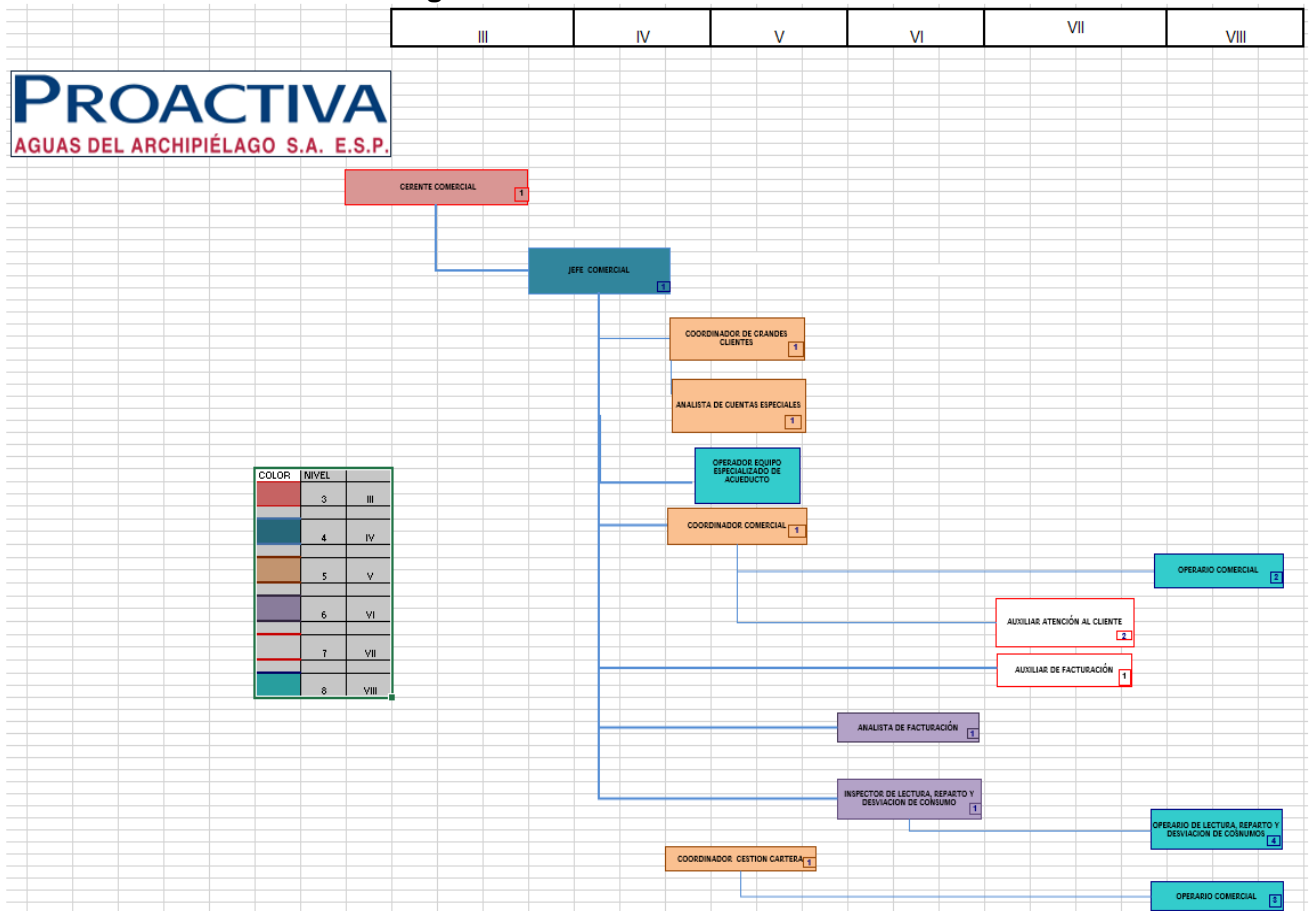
| III | IV | V | VI | VII | VIII |
|---|---|---|---|---|---|

PROACTIVA
AGUAS DEL ARCHIPIÉLAGO S.A. E.S.P.

CERENTE COMERCIAL 1

JEFE COMERCIAL 1

COORDINADOR DE CRANDES CLIENTES 1

ANALISTA DE CUENTAS ESPECIALES 1

OPERADOR EQUIPO ESPECIALIZADO DE ACUEDUCTO

COORDINADOR COMERCIAL 1

OPERARIO COMERCIAL 2

AUXILIAR ATENCIÓN AL CLIENTE 2

AUXILIAR DE FACTURACIÓN 1

ANALISTA DE FACTURACIÓN 1

INSPECTOR DE LECTURA, REPARTO Y DESVIACION DE CONSUMO 1

OPERARIO DE LECTURA, REPARTO Y DESVIACION DE COSNUMOS 4

COORDINADOR CESTION CARTERA 1

OPERARIO COMERCIAL 3

| COLOR | NIVEL | |
|---|---|---|
| | 3 | III |
| | 4 | IV |
| | 5 | V |
| | 6 | VI |
| | 7 | VII |
| | 8 | VIII |